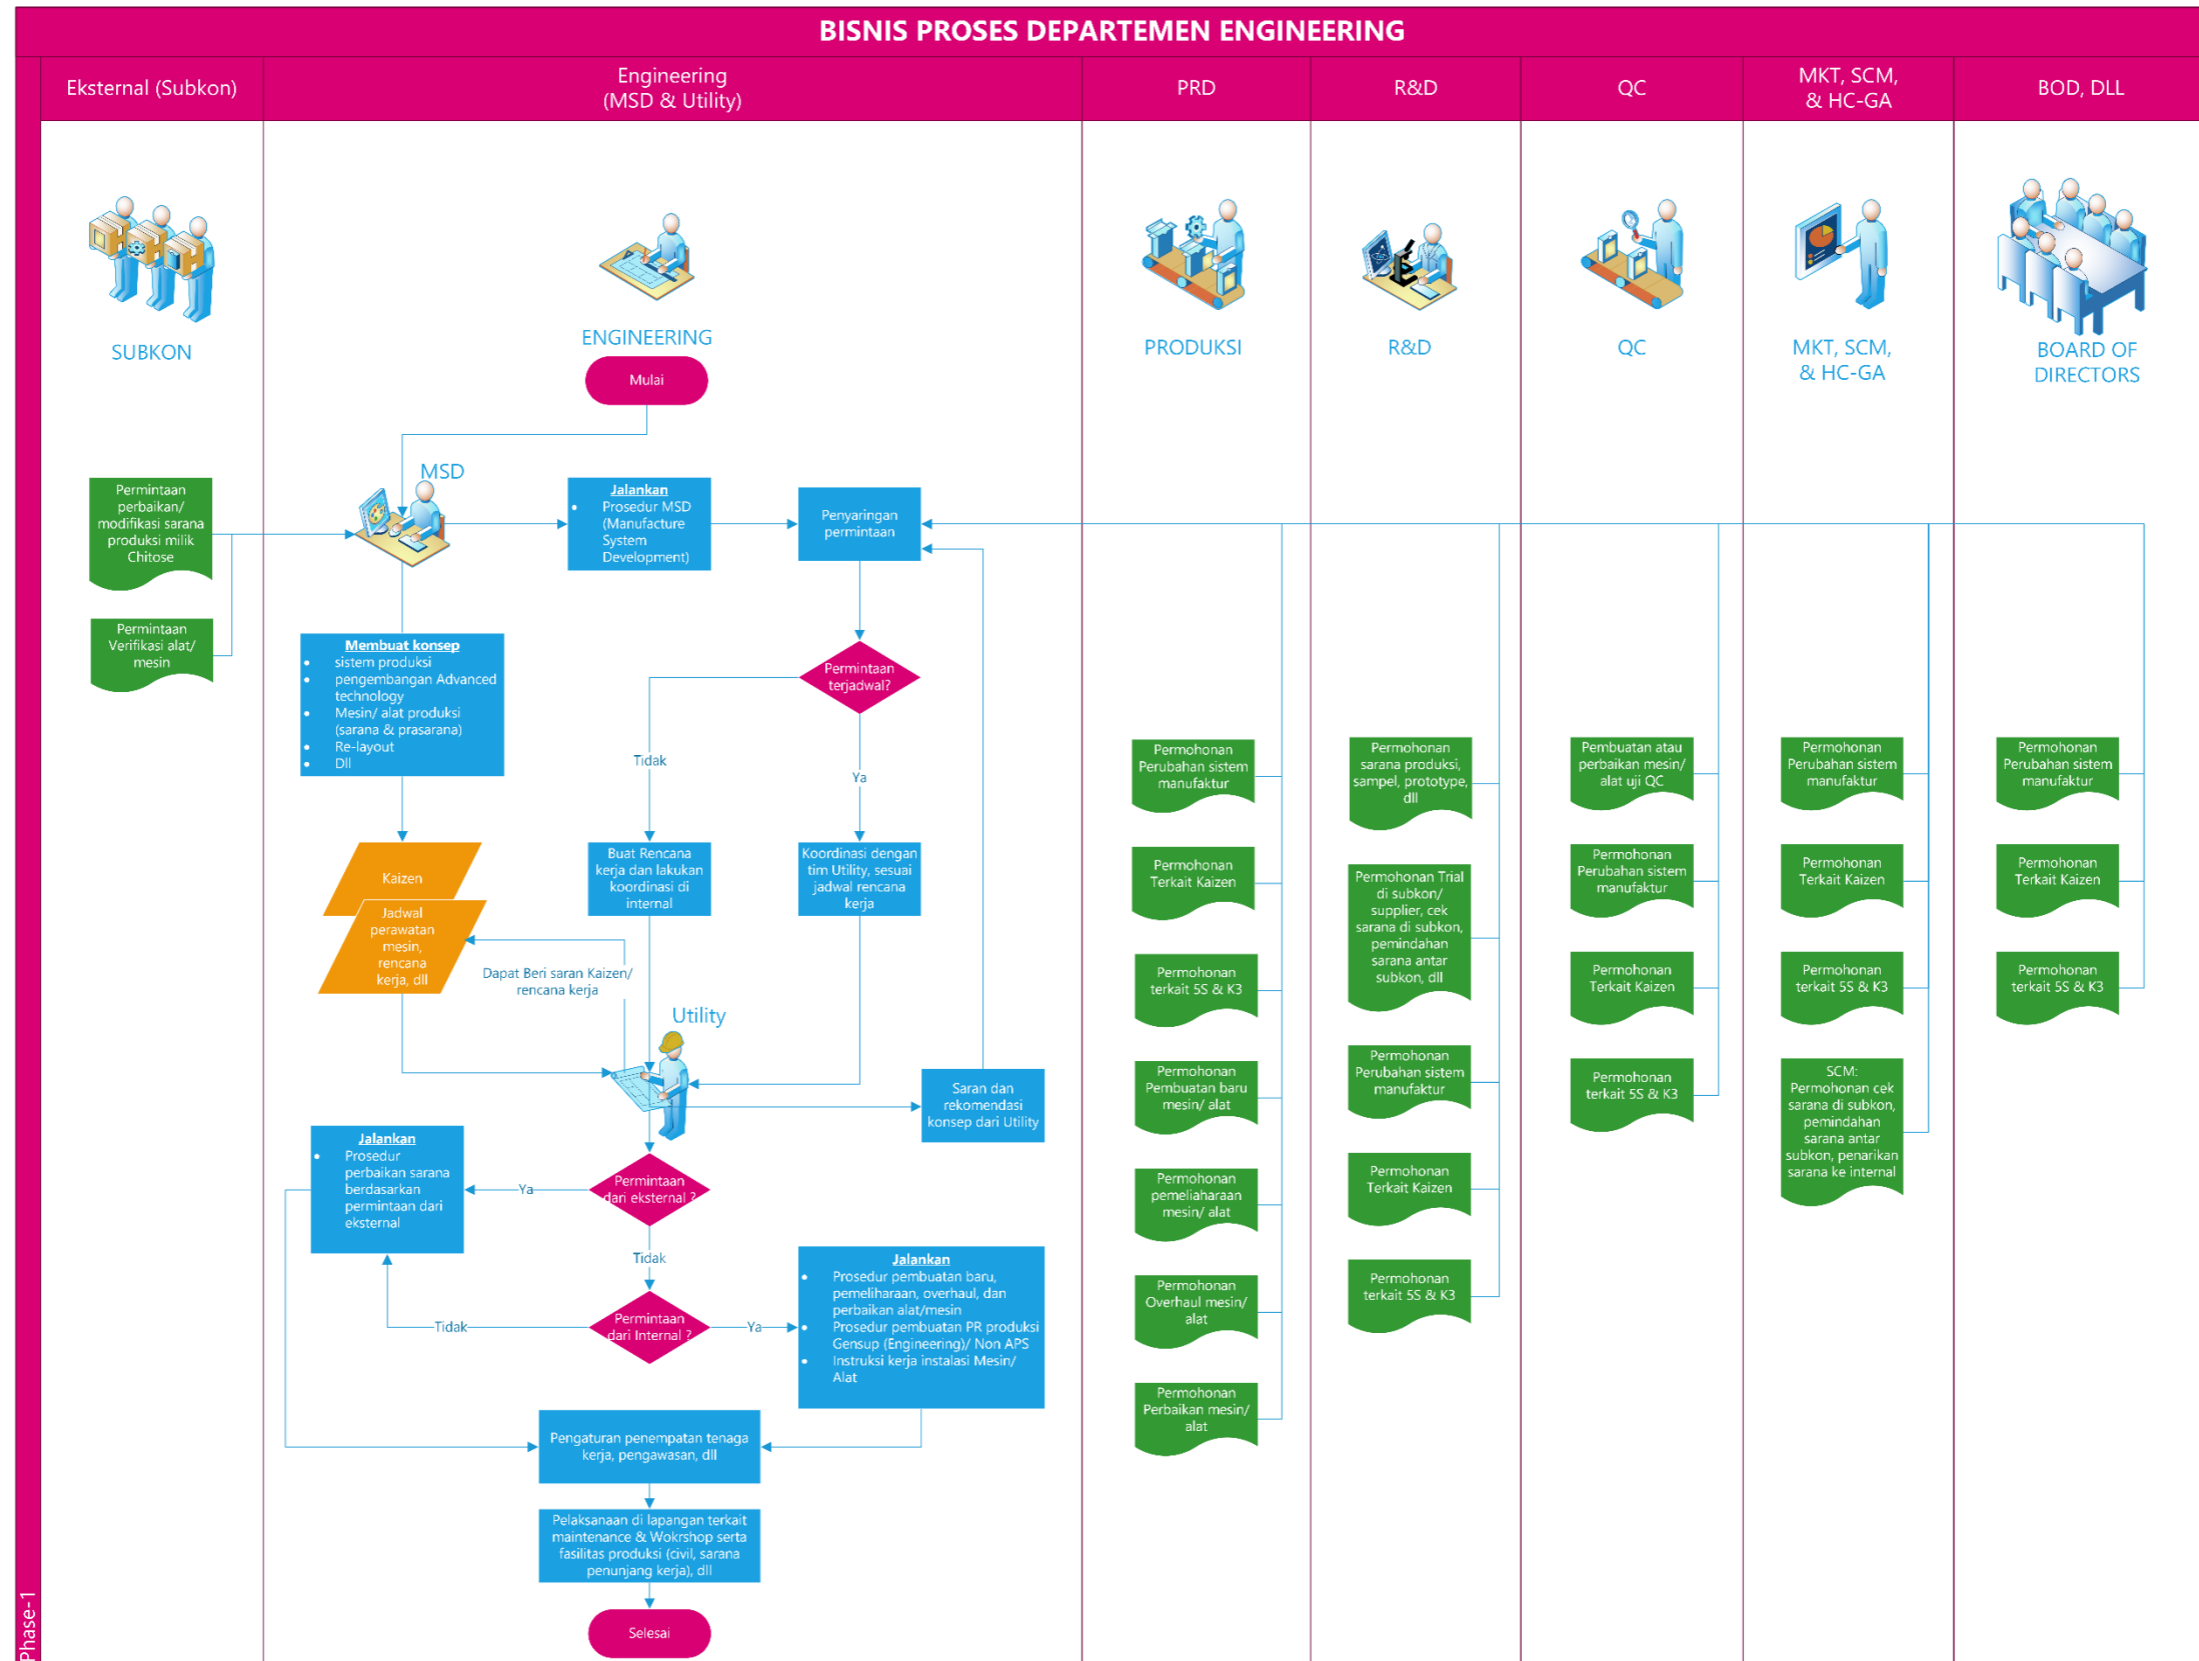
BISNIS PROSES DEPARTEMEN ENGINEERING

Eksternal (Subkon)

Engineering (MSD & Utility)

PRD

R&D

QC

MKT, SCM, & HC-GA

BOD, DLL

SUBKON

ENGINEERING

PRODUKSI

R&D

QC

MKT, SCM, & HC-GA

BOARD OF DIRECTORS

Mulai

MSD

Permintaan perbaikan/ modifikasi sarana produksi milik Chitose

Permintaan Verifikasi alat/ mesin

Jalankan
- Prosedur MSD (Manufacture System Development)

Penyaringan permintaan

Membuat konsep
- sistem produksi
- pengembangan Advanced technology
- Mesin/ alat produksi (sarana & prasarana)
- Re-layout
- Dll

Permintaan terjadwal?

Tidak

Ya

Kaizen

Jadwal perawatan mesin, rencana kerja, dll

Buat Rencana kerja dan lakukan koordinasi di internal

Koordinasi dengan tim Utility, sesuai jadwal rencana kerja

Dapat Beri saran Kaizen/ rencana kerja

Utility

Saran dan rekomendasi konsep dari Utility

Jalankan
- Prosedur perbaikan sarana berdasarkan permintaan dari eksternal

Ya

Permintaan dari eksternal ?

Tidak

Permintaan dari Internal ?

Tidak

Ya

Jalankan
- Prosedur pembuatan baru, pemeliharaan, overhaul, dan perbaikan alat/mesin
- Prosedur pembuatan PR produksi Gensup (Engineering)/ Non APS
- Instruksi kerja instalasi Mesin/ Alat

Pengaturan penempatan tenaga kerja, pengawasan, dll

Pelaksanaan di lapangan terkait maintenance & Wokrshop serta fasilitas produksi (civil, sarana penunjang kerja), dll

Selesai

Permohonan Perubahan sistem manufaktur

Permohonan Terkait Kaizen

Permohonan terkait 5S & K3

Permohonan Pembuatan baru mesin/ alat

Permohonan pemeliharaan mesin/ alat

Permohonan Overhaul mesin/ alat

Permohonan Perbaikan mesin/ alat

Permohonan sarana produksi, sampel, prototype, dll

Permohonan Trial di subkon/ supplier, cek sarana di subkon, pemindahan sarana antar subkon, dll

Permohonan Perubahan sistem manufaktur

Permohonan Terkait Kaizen

Permohonan terkait 5S & K3

Pembuatan atau perbaikan mesin/ alat uji QC

Permohonan Perubahan sistem manufaktur

Permohonan Terkait Kaizen

Permohonan terkait 5S & K3

Permohonan Perubahan sistem manufaktur

Permohonan Terkait Kaizen

Permohonan terkait 5S & K3

SCM: Permohonan cek sarana di subkon, pemindahan sarana antar subkon, penarikan sarana ke internal

Permohonan Perubahan sistem manufaktur

Permohonan Terkait Kaizen

Permohonan terkait 5S & K3

Phase-1